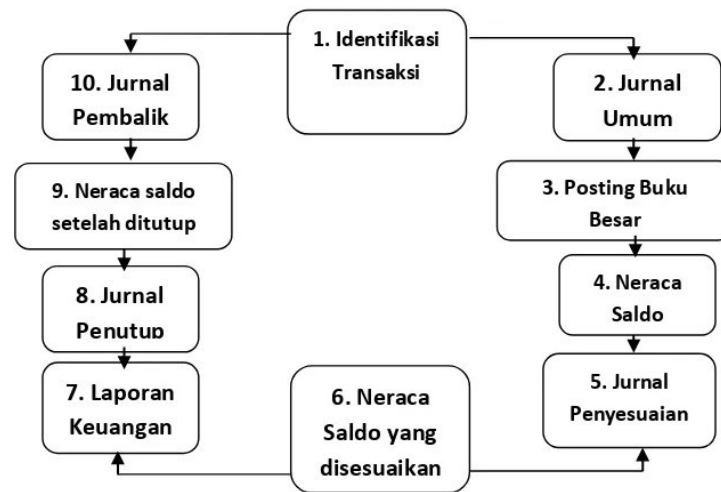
1. Identifikasi Transaksi

2. Jurnal Umum

3. Posting Buku Besar

4. Neraca Saldo

5. Jurnal Penyesuaian

6. Neraca Saldo yang disesuaikan

7. Laporan Keuangan

8. Jurnal Penutup

9. Neraca saldo setelah ditutup

10. Jurnal Pembalik